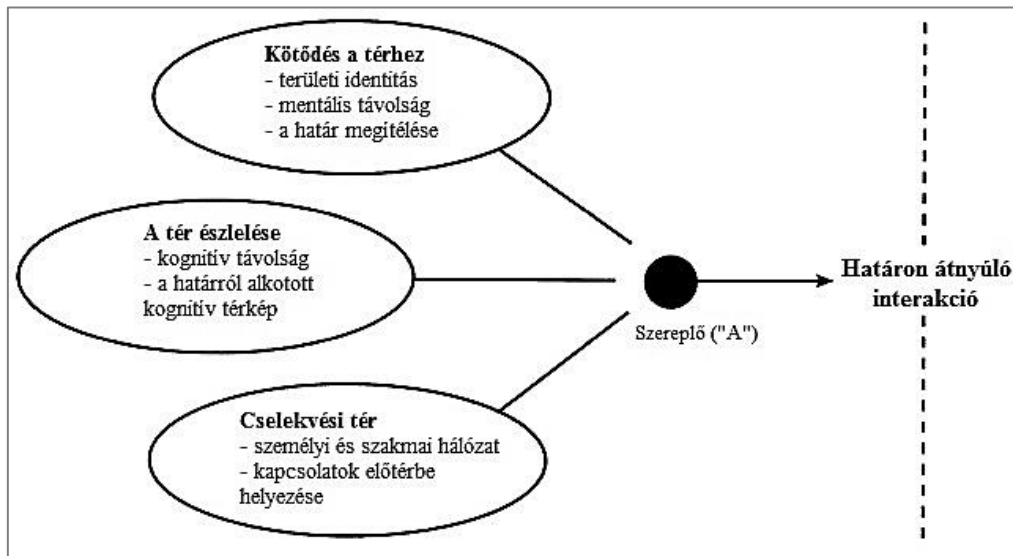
Kötődés a térhez
- területi identitás
- mentális távolság
- a határ megítélése

A tér észlelése
- kognitív távolság
- a határról alkotott kognitív térkép

Cselekvési tér
- személyi és szakmai hálózat
- kapcsolatok előtérbe helyezése

Szereplő ("A")

Határon átnyúló interakció